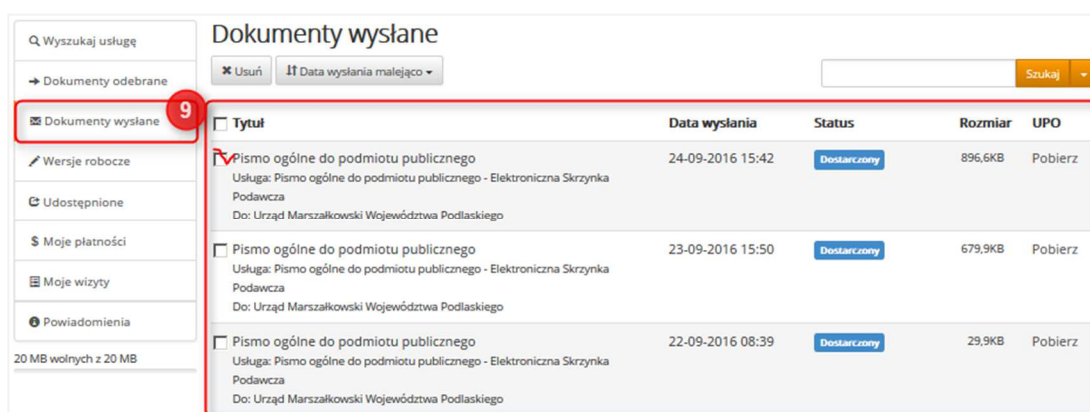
Wyszukaj usługę

Dokumenty odebrane

Dokumenty wysłane

9

Wersje robocze

Udostępnione

$ Moje płatności

Moje wizyty

Powiadomienia

20 MB wolnych z 20 MB

Dokumenty wysłane

Usuń

Data wysłania malejąco

Szukaj

| Tytuł | Data wysłania | Status | Rozmiar | UPO |
|---|---|---|---|---|
| Pismo ogólne do podmiotu publicznego<br>Usługa: Pismo ogólne do podmiotu publicznego - Elektroniczna Skrzynka Podawcza<br>Do: Urząd Marszałkowski Województwa Podlaskiego | 24-09-2016 15:42 | Dostarczony | 896,6KB | Pobierz |
| Pismo ogólne do podmiotu publicznego<br>Usługa: Pismo ogólne do podmiotu publicznego - Elektroniczna Skrzynka Podawcza<br>Do: Urząd Marszałkowski Województwa Podlaskiego | 23-09-2016 15:50 | Dostarczony | 679,9KB | Pobierz |
| Pismo ogólne do podmiotu publicznego<br>Usługa: Pismo ogólne do podmiotu publicznego - Elektroniczna Skrzynka Podawcza<br>Do: Urząd Marszałkowski Województwa Podlaskiego | 22-09-2016 08:39 | Dostarczony | 29,9KB | Pobierz |